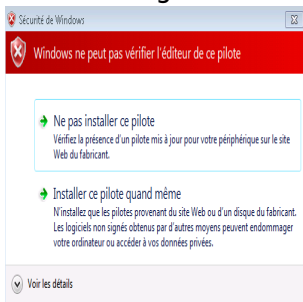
Sécurité de Windows

Windows ne peut pas vérifier l'éditeur de ce pilote

Ne pas installer ce pilote
Vérifiez la présence d'un pilote mis à jour pour votre périphérique sur le site Web du fabricant.

Installer ce pilote quand même
N'installez que les pilotes provenant du site Web ou d'un disque du fabricant. Les logiciels non signés obtenus par d'autres moyens peuvent endommager votre ordinateur ou accéder à vos données privées.

Voir les détails